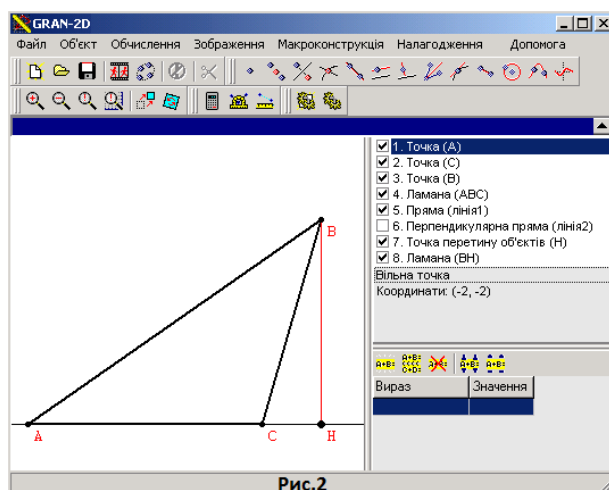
GRAN-2D

Файл Об'єкт Обчислення Зображення Макроконструкція Налагодження Допомога

1. Точка (A)
2. Точка (C)
3. Точка (B)
4. Ламана (ABC)
5. Пряма (лінія1)
6. Перпендикулярна пряма (лінія2)
7. Точка перетину об'єктів (H)
8. Ламана (BH)

Вільна точка
Координати: (-2, -2)

| Вираз | Значення |
|---|---|
| | |

B
A
C
H

Рис.2